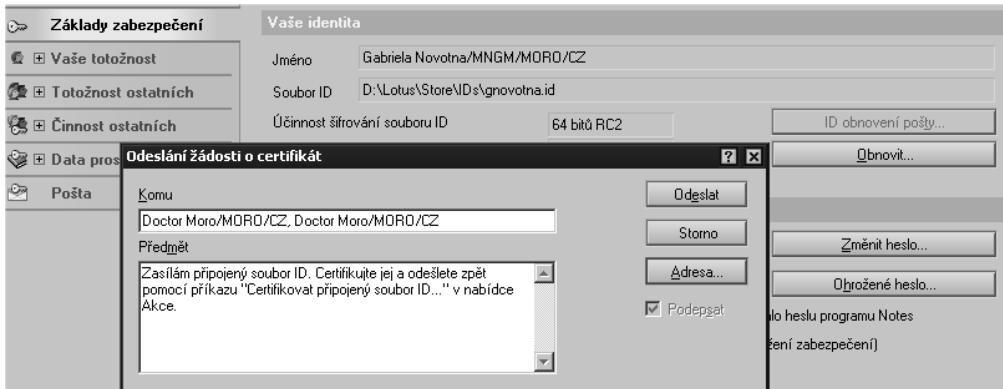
Základy zabezpečení
⊞ Vaše totožnost
⊞ Totožnost ostatních
⊞ Činnost ostatních
⊞ Data pros
Pošta

Vaše identita
Jméno Gabriela Novotna/MNGM/MORO/CZ
Soubor ID D:\Lotus\Store\IDs\gnovotna.id
Účinnost šifrování souboru ID 64 bitů RC2
ID obnovení pošty...
Obnovit...
Změnit heslo...
Ohrožené heslo...
lo heslu programu Notes
ření zabezpečení)

Odeslání žádosti o certifikát
Komu
Doctor Moro/MORO/CZ, Doctor Moro/MORO/CZ
Předmět
Zasílám připojený soubor ID. Certifikujte jej a odešlete zpět pomocí příkazu "Certifikovat připojený soubor ID..." v nabídce Akce.
Odeslat
Storno
Adresa...
Podepsat